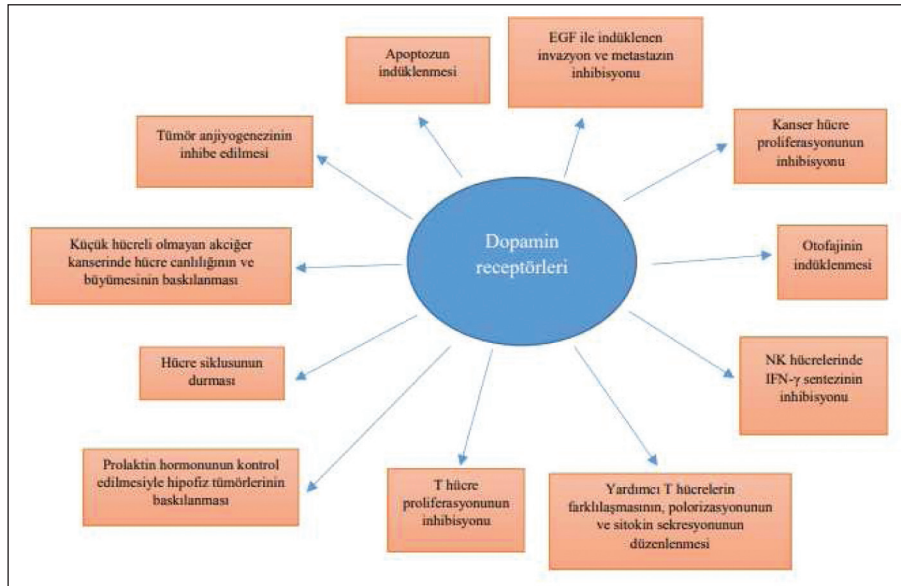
Dopamin receptörleri

Apoptozun indüklenmesi

EGF ile indüklenen invazyon ve metastazın inhibisyonu

Tümör anjiyogenezinin inhibe edilmesi

Kanser hücre proliferasyonunun inhibisyonu

Küçük hücreli olmayan akciğer kanserinde hücre canlılığının ve büyümesinin baskılanması

Otofajinin indüklenmesi

Hücre siklusunun durması

NK hücrelerinde IFN-γ sentezinin inhibisyonu

Prolaktin hormonunun kontrol edilmesiyle hipofiz tümörlerinin baskılanması

T hücre proliferasyonunun inhibisyonu

Yardımcı T hücrelerin farklılaşmasının, polorizasyonunun ve sitokin sekresyonunun düzenlenmesi